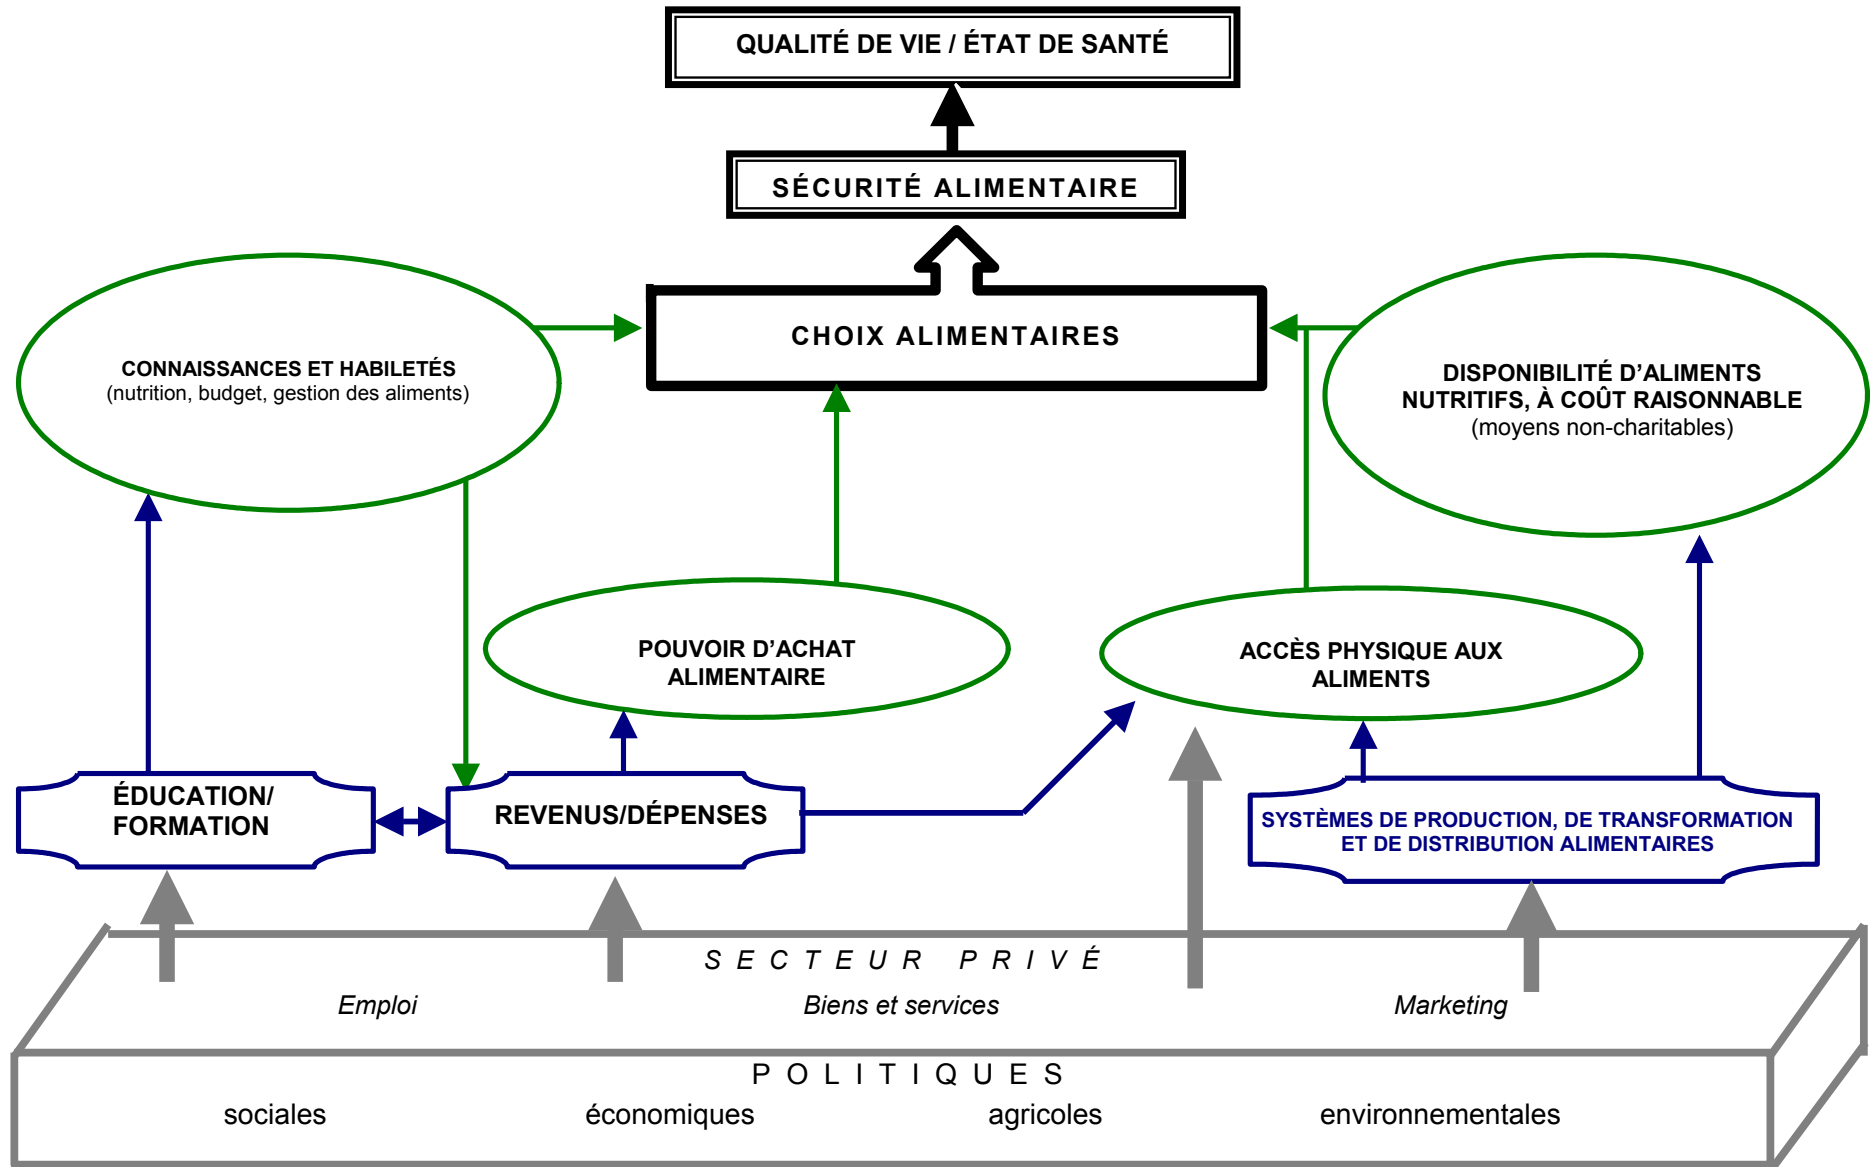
QUALITÉ DE VIE / ÉTAT DE SANTÉ

SÉCURITÉ ALIMENTAIRE

CONNAISSANCES ET HABILETÉS
(nutrition, budget, gestion des aliments)

CHOIX ALIMENTAIRES

DISPONIBILITÉ D'ALIMENTS NUTRITIFS, À COÛT RAISONNABLE
(moyens non-charitables)

POUVOIR D'ACHAT ALIMENTAIRE

ACCÈS PHYSIQUE AUX ALIMENTS

ÉDUCATION/ FORMATION

REVENUS/DÉPENSES

SYSTÈMES DE PRODUCTION, DE TRANSFORMATION ET DE DISTRIBUTION ALIMENTAIRES

S E C T E U R P R I V É

Emploi

Biens et services

Marketing

P O L I T I Q U E S

sociales

économiques

agricoles

environnementales